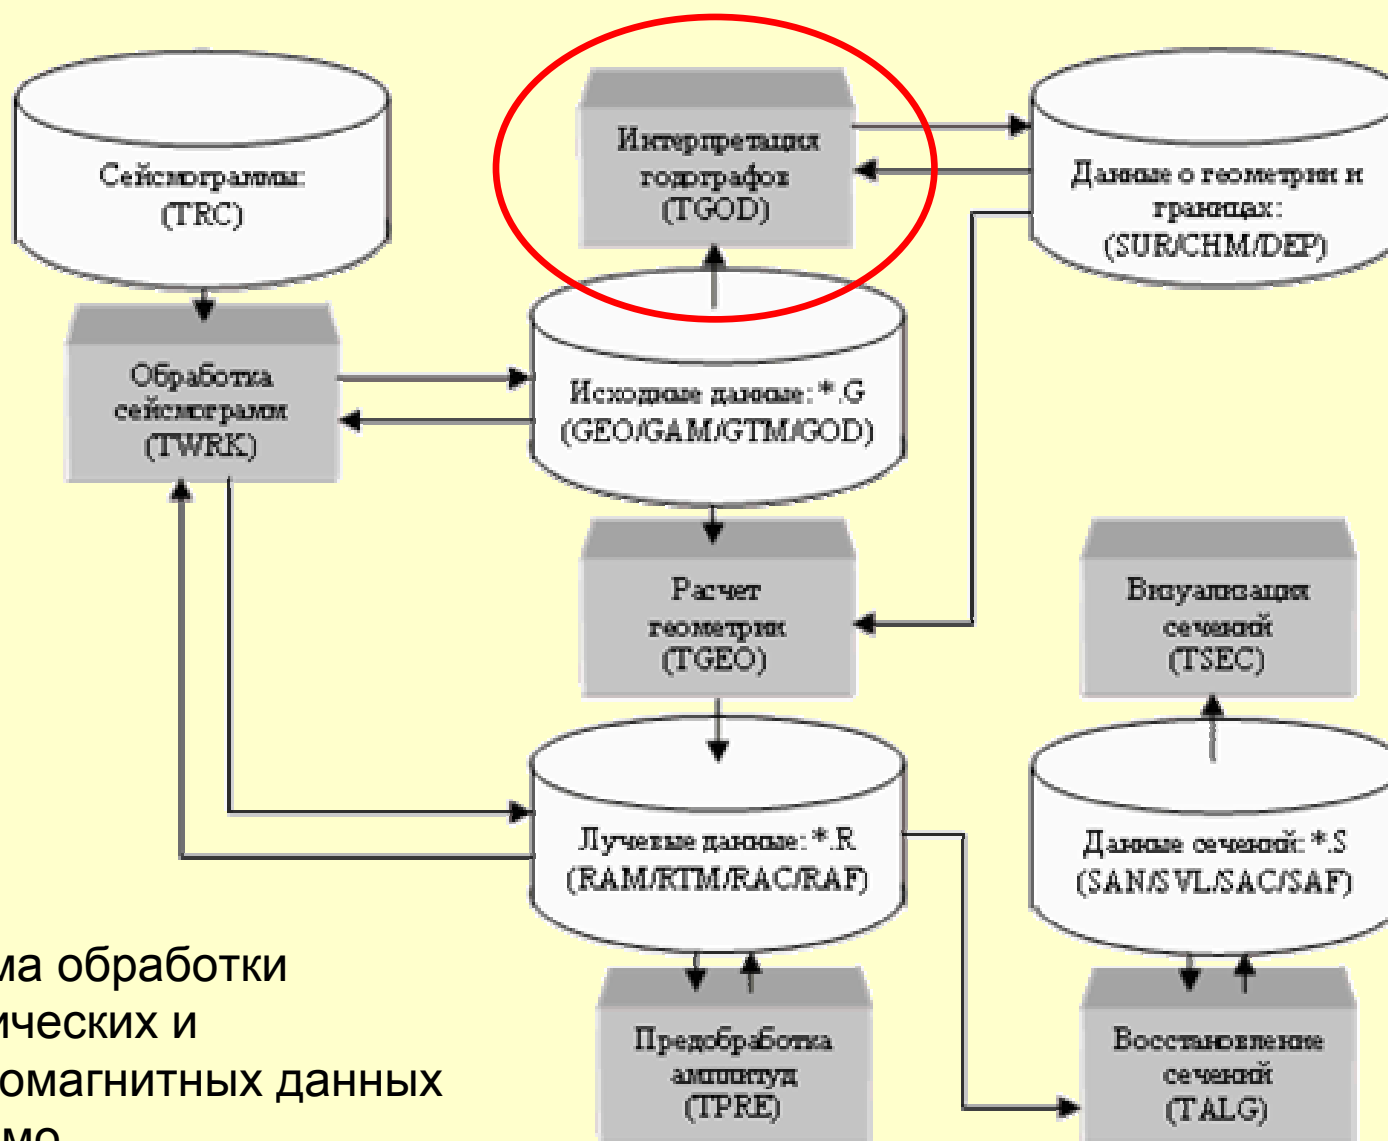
Сейсмограммы:
(TRC)

Интерпретация
годографов
(TGOD)

Данные о геометрии и
границах:
(SUR/CHM/DEP)

Обработка
сейсмограмм
(TWRK)

Исходные данные: *.G
(GEO/GAM/GTM/GOD)

Расчет
геометрии
(TGEO)

Визуализация
сечений
(TSEC)

Лучевые данные: *.R
(RAM/RTM/RAC/RAF)

Данные сечений: *.S
(SAN/SVL/SAC/SAF)

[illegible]ма обработки
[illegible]ических и
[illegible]омагнитных данных
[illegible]мо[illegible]

Предобработка
амплитуд
(TPRE)

Восстановление
сечений
(TALG)